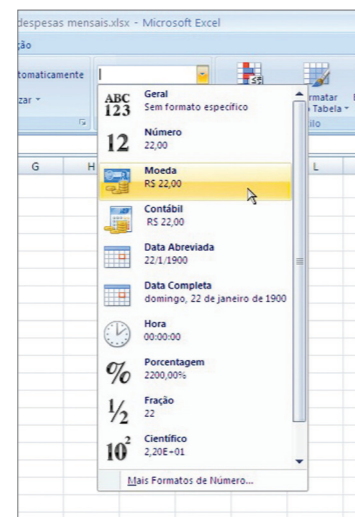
despesas mensais.xlsx - Microsoft Excel

ção

tomaticamente

zar

G

H

L

rmatar

Tabela

ilo

ABC 123 Geral
Sem formato específico

12 Número
22,00

Moeda
R$ 22,00

Contábil
R$ 22,00

Data Abreviada
22/1/1900

Data Completa
domingo, 22 de janeiro de 1900

Hora
00:00:00

% Porcentagem
2200,00%

½ Fração
22

$10^2$ Científico
2,20E+01

Mais Formatos de Número...